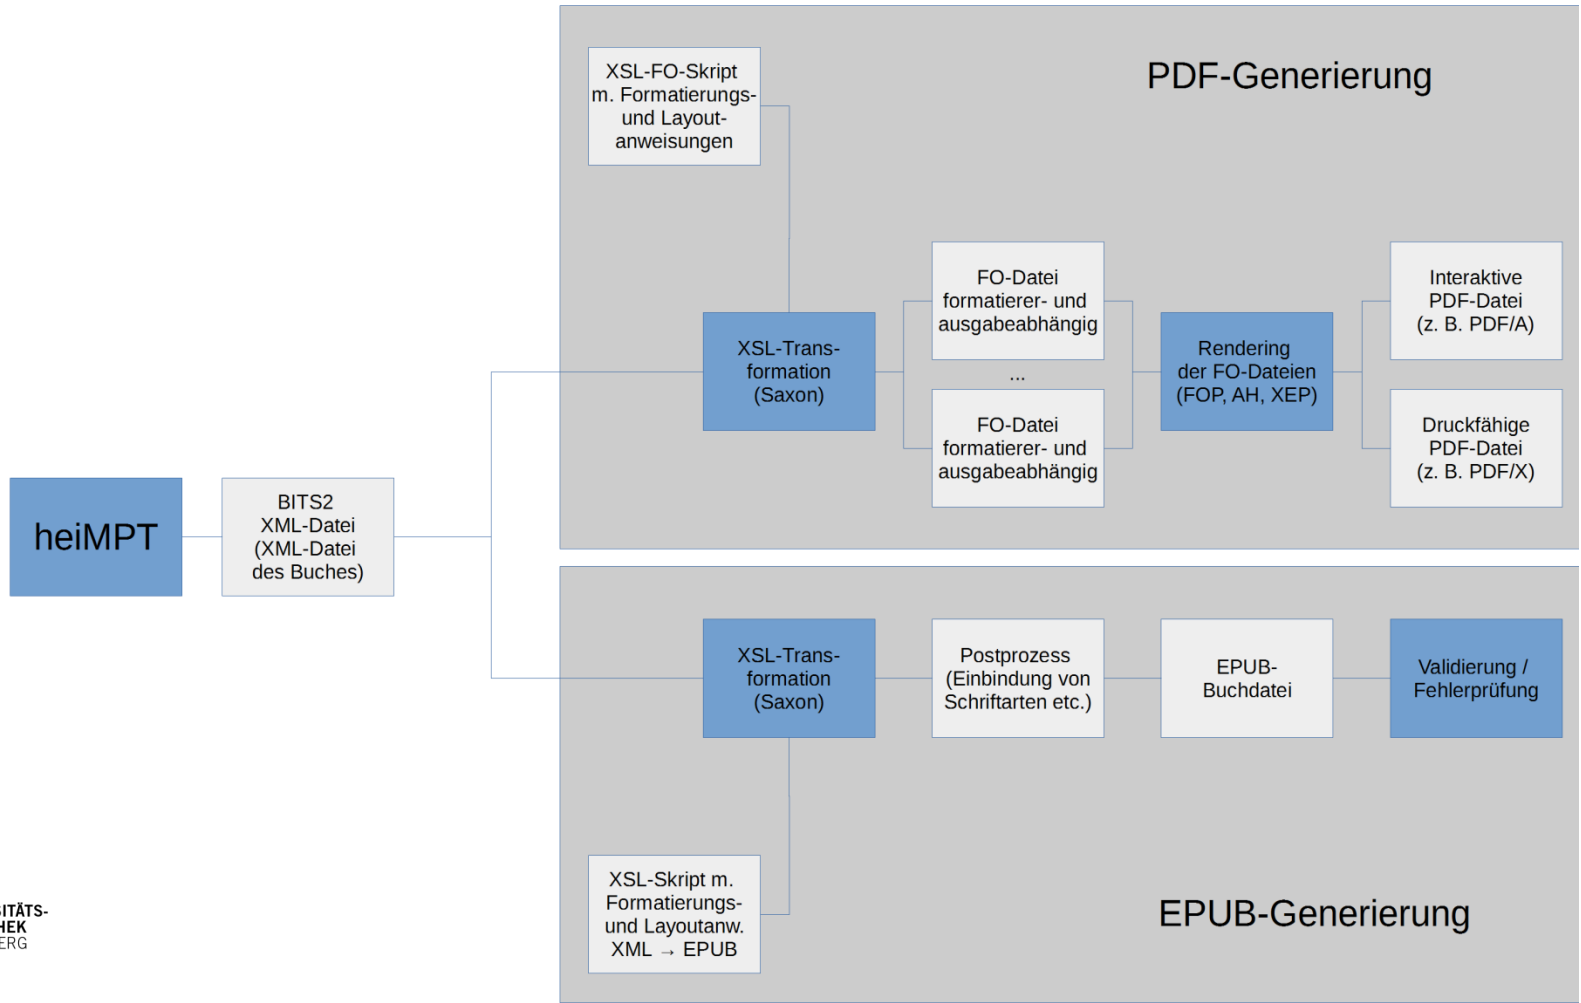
PDF-Generierung

XSL-FO-Skript m. Formatierungs- und Layoutanweisungen

heiMPT

BITS2 XML-Datei (XML-Datei des Buches)

XSL-Transformation (Saxon)

FO-Datei formatierer- und ausgabeabhängig

...

FO-Datei formatierer- und ausgabeabhängig

Rendering der FO-Dateien (FOP, AH, XEP)

Interaktive PDF-Datei (z. B. PDF/A)

Druckfähige PDF-Datei (z. B. PDF/X)

XSL-Transformation (Saxon)

Postprozess (Einbindung von Schriftarten etc.)

EPUB-Buchdatei

Validierung / Fehlerprüfung

XSL-Skript m. Formatierungs- und Layoutanw. XML → EPUB

EPUB-Generierung

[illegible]ITÄTS-
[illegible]HEK
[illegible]ERG